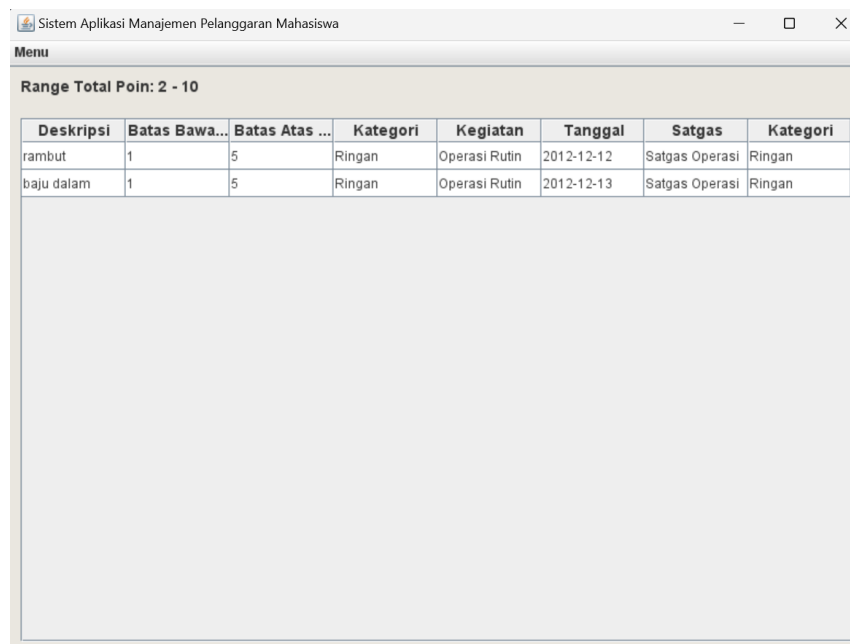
Sistem Aplikasi Manajemen Pelanggaran Mahasiswa

Menu

Range Total Poin: 2 - 10

| Deskripsi | Batas Bawa... | Batas Atas ... | Kategori | Kegiatan | Tanggal | Satgas | Kategori |
|---|---|---|---|---|---|---|---|
| rambut | 1 | 5 | Ringan | Operasi Rutin | 2012-12-12 | Satgas Operasi | Ringan |
| baju dalam | 1 | 5 | Ringan | Operasi Rutin | 2012-12-13 | Satgas Operasi | Ringan |